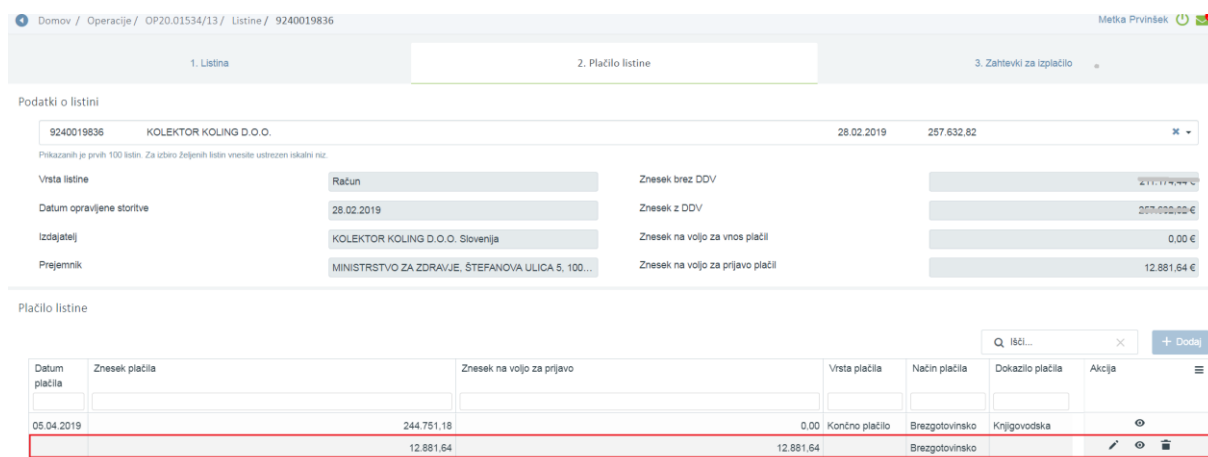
Domov / Operacije / OP20.01534/13 / Listine / 9240019836

Metka Prvinšek

1. Listina

2. Plačilo listine

3. Zahtevki za izplačilo

Podatki o listini

9240019836 KOLEKTOR KOLING D.O.O. 28.02.2019 257.632,82

Prikazanih je prvih 100 listin. Za izbiro željenih listin vnesite ustrezen iskalni niz.

Vrsta listine | Račun
Datum opravljene storitve | 28.02.2019
Izdajatelj | KOLEKTOR KOLING D.O.O. Slovenija
Prejemnik | MINISTRSTVO ZA ZDRAVJE, ŠTEFANOVA ULICA 5, 100...

Znesek brez DDV | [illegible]
Znesek z DDV | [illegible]
Znesek na voljo za vnos plačil | 0,00 €
Znesek na voljo za prijavo plačil | 12.881,64 €

Plačilo listine

Išči...

+ Dodaj

| Datum plačila | Znesek plačila | Znesek na voljo za prijavo | Vrsta plačila | Način plačila | Dokazilo plačila | Akcija |
|---|---|---|---|---|---|---|
| 05.04.2019 | 244.751,18 | 0,00 | Končno plačilo | Brezgotovinsko | Knjigovodska | |
| | 12.881,64 | 12.881,64 | | Brezgotovinsko | | |